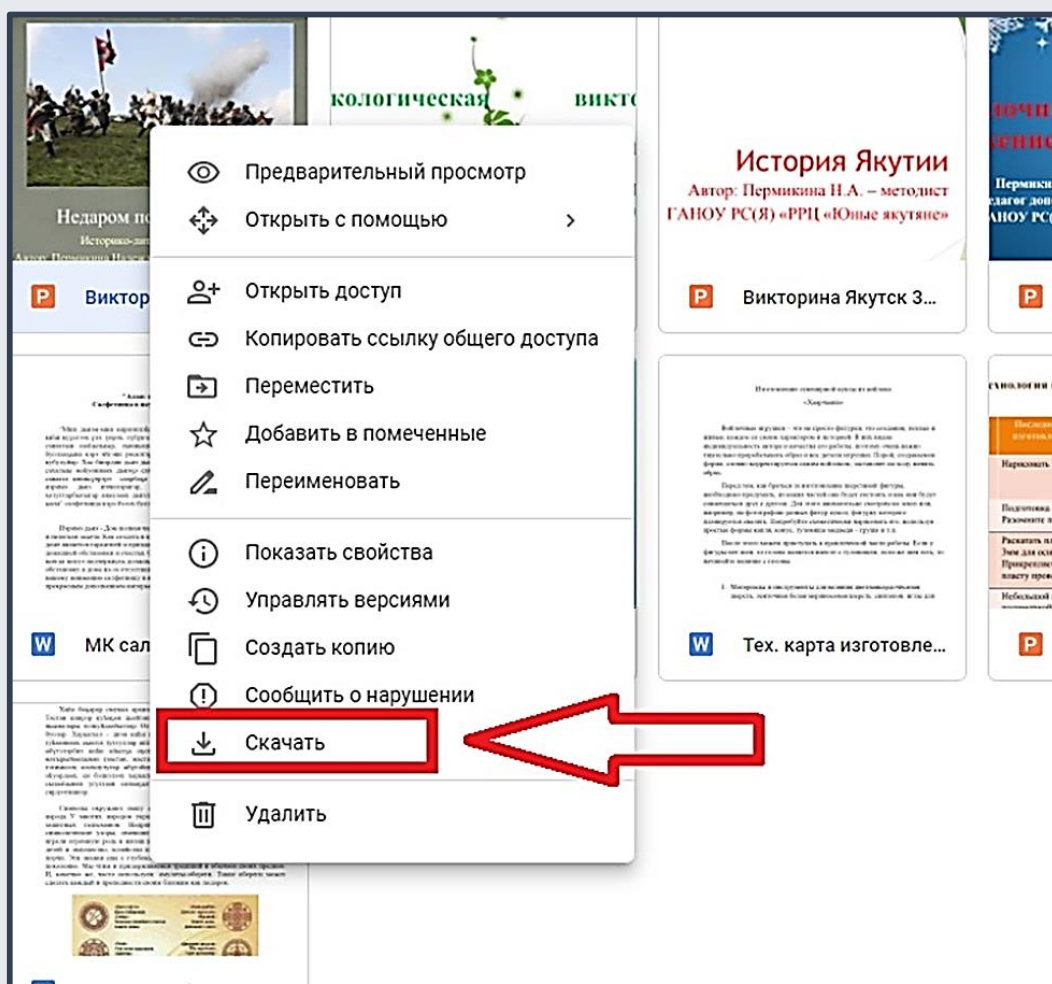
Недаром по
Историко-лит
Автор: Пермякина Надеж

P Виктор

кологическая виктор

История Якутии
Автор: Пермикина Н.А. – методист
ГАНОУ РС(Я) «РРЦ «Юные якутяне»

P Викторина Якутск 3...

лочи
ени
Пермик
едагог допо
АНОУ РС(Я

Предварительный просмотр
Открыть с помощью
Открыть доступ
Копировать ссылку общего доступа
Переместить
Добавить в помеченные
Переименовать
Показать свойства
Управлять версиями
Создать копию
Сообщить о нарушении
Скачать
Удалить

W МК сал

W Тех. карта изготовле...

хнологи
Последо
изготовле
Нарезать
Подготовка
Разомните
Раскатать
Змей для осн
Прикрепле
пласту прово
Небольшой

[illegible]